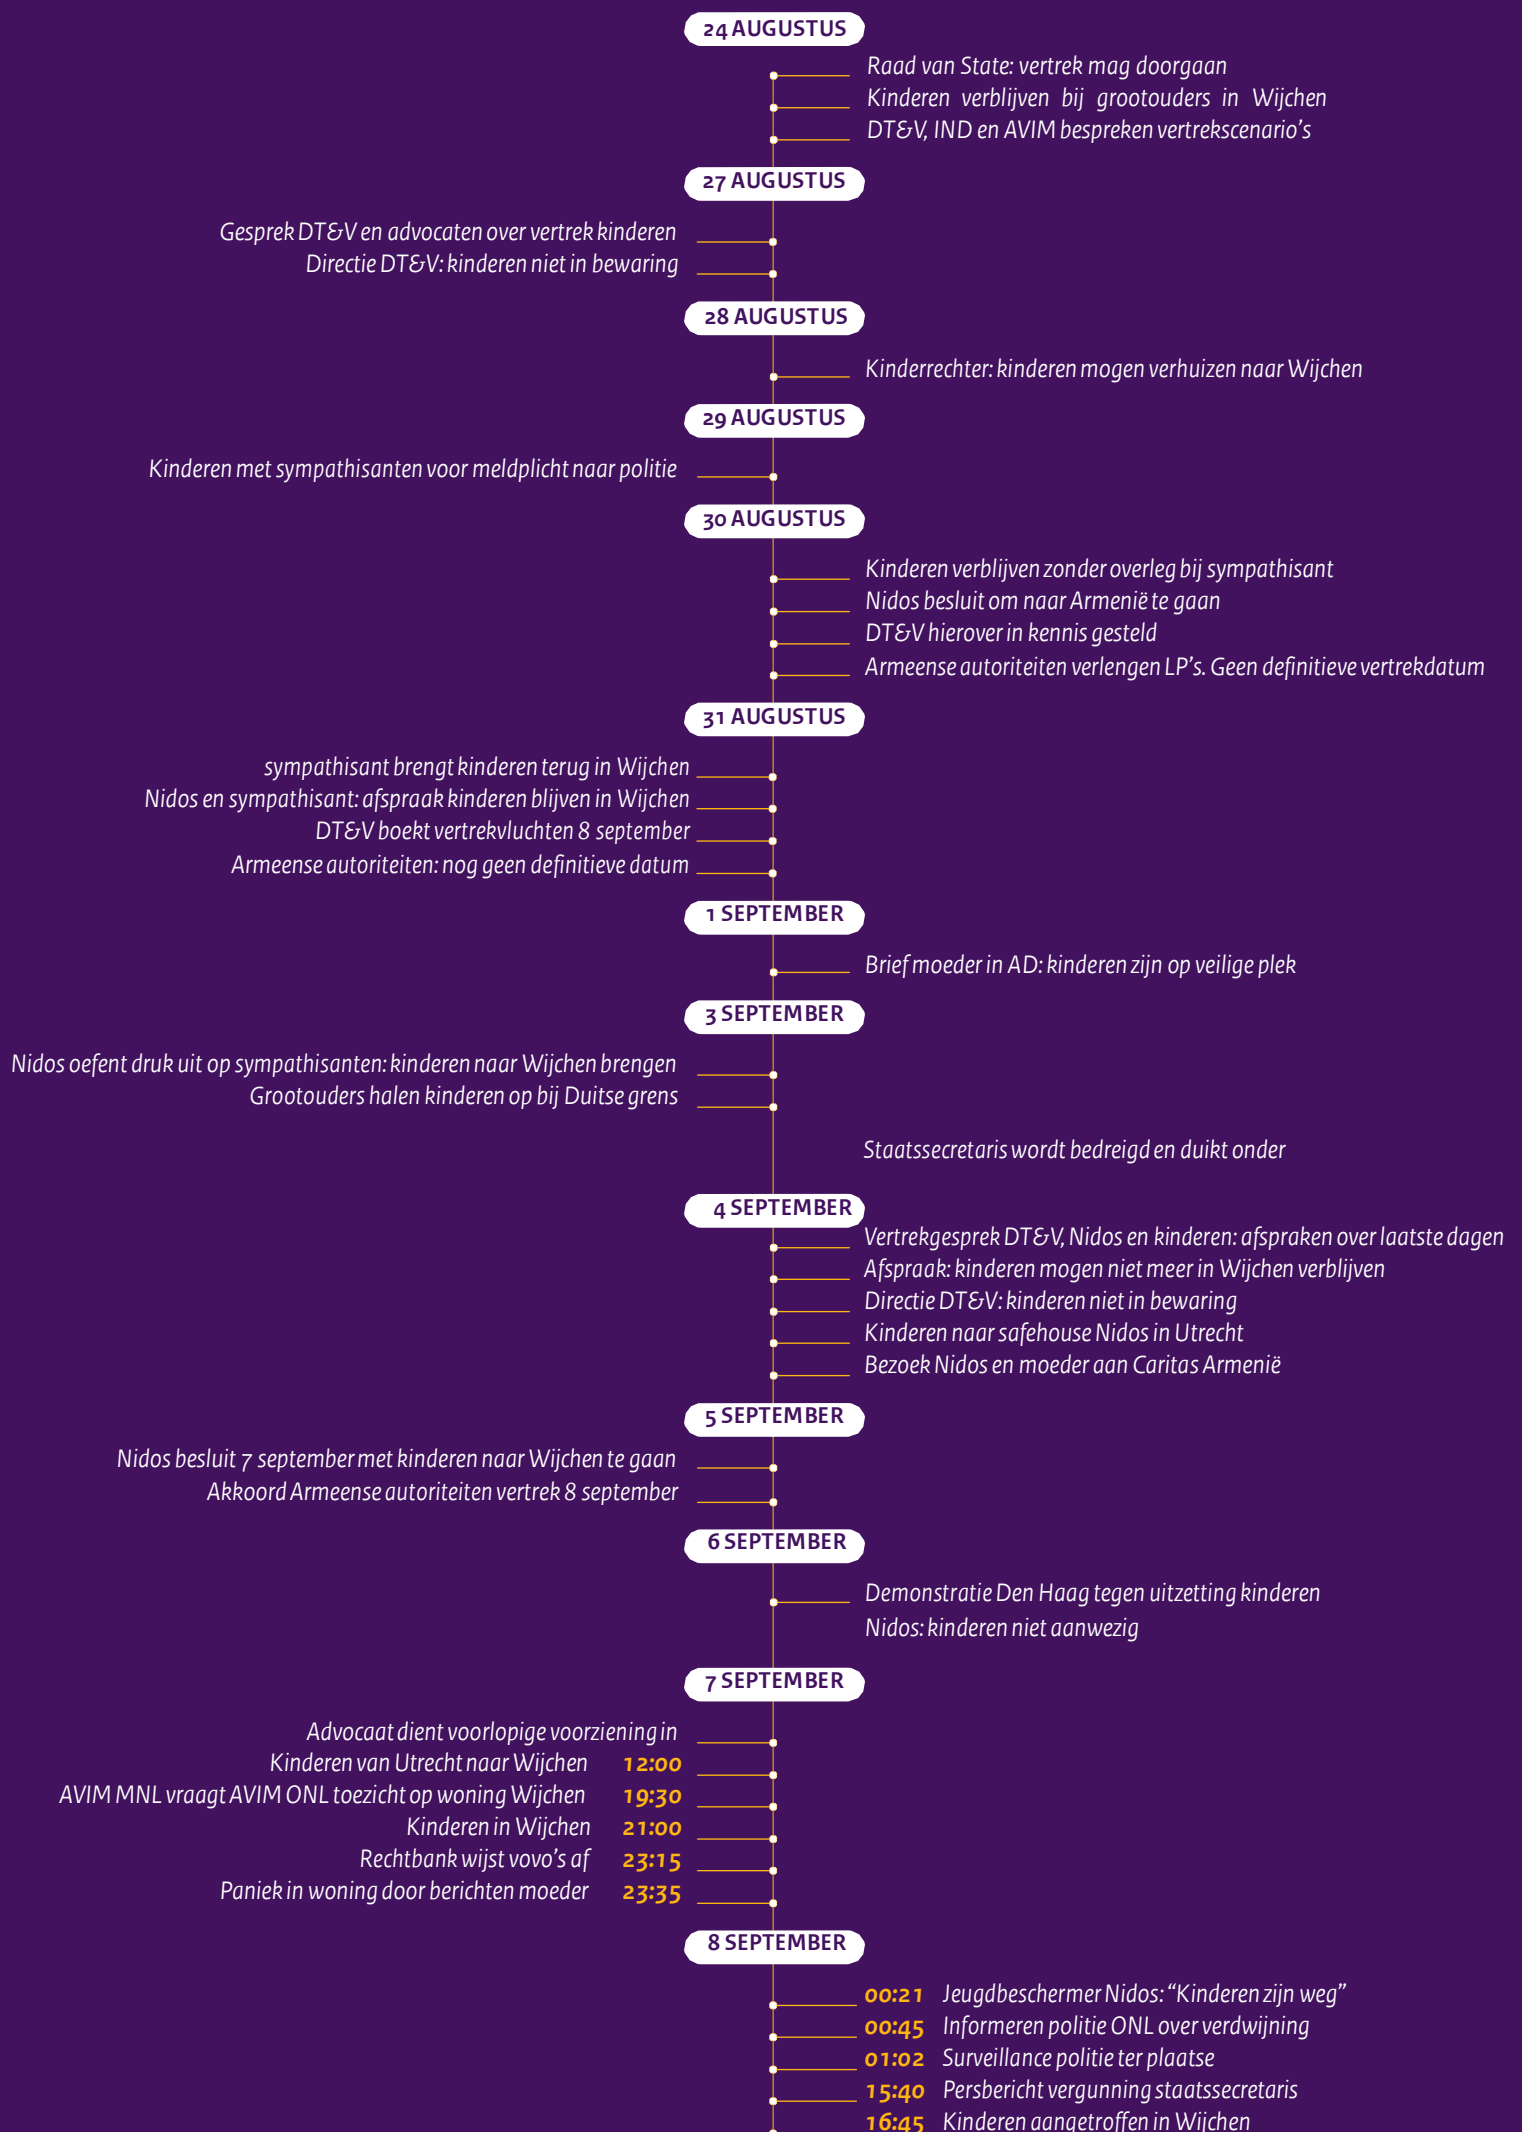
24 AUGUSTUS

Raad van State: vertrek mag doorgaan
Kinderen verblijven bij grootouders in Wijchen
DT&V, IND en AVIM bespreken vertrekscenario's

27 AUGUSTUS

Gesprek DT&V en advocaten over vertrek kinderen
Directie DT&V: kinderen niet in bewaring

28 AUGUSTUS

Kinderrechter: kinderen mogen verhuizen naar Wijchen

29 AUGUSTUS

Kinderen met sympathisanten voor meldplicht naar politie

30 AUGUSTUS

Kinderen verblijven zonder overleg bij sympathisant
Nidos besluit om naar Armenië te gaan
DT&V hierover in kennis gesteld
Armeense autoriteiten verlengen LP's. Geen definitieve vertrekdatum

31 AUGUSTUS

sympathisant brengt kinderen terug in Wijchen
Nidos en sympathisant: afspraak kinderen blijven in Wijchen
DT&V boekt vertrekvluchten 8 september
Armeense autoriteiten: nog geen definitieve datum

1 SEPTEMBER

Brief moeder in AD: kinderen zijn op veilige plek

3 SEPTEMBER

Nidos oefent druk uit op sympathisanten: kinderen naar Wijchen brengen
Grootouders halen kinderen op bij Duitse grens

Staatssecretaris wordt bedreigd en duikt onder

4 SEPTEMBER

Vertrekgesprek DT&V, Nidos en kinderen: afspraken over laatste dagen
Afspraak: kinderen mogen niet meer in Wijchen verblijven
Directie DT&V: kinderen niet in bewaring
Kinderen naar safehouse Nidos in Utrecht
Bezoek Nidos en moeder aan Caritas Armenië

5 SEPTEMBER

Nidos besluit 7 september met kinderen naar Wijchen te gaan
Akkoord Armeense autoriteiten vertrek 8 september

6 SEPTEMBER

Demonstratie Den Haag tegen uitzetting kinderen
Nidos: kinderen niet aanwezig

7 SEPTEMBER

Advocaat dient voorlopige voorziening in
Kinderen van Utrecht naar Wijchen 12:00
AVIM MNL vraagt AVIM ONL toezicht op woning Wijchen 19:30
Kinderen in Wijchen 21:00
Rechtbank wijst vovo's af 23:15
Paniek in woning door berichten moeder 23:35

8 SEPTEMBER

00:21 Jeugdbeschermer Nidos: "Kinderen zijn weg"
00:45 Informeren politie ONL over verdwijning
01:02 Surveillance politie ter plaatse
15:40 Persbericht vergunning staatssecretaris
16:45 Kinderen aangetroffen in Wijchen